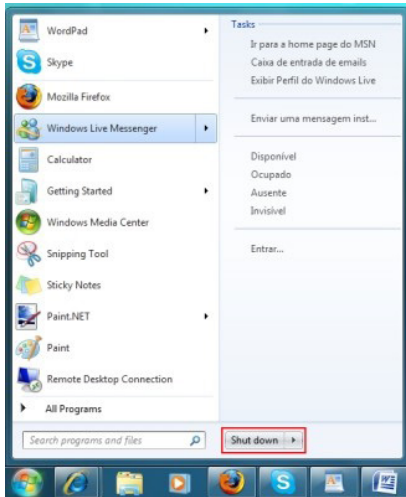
WordPad
Skype
Mozilla Firefox
Windows Live Messenger
Calculator
Getting Started
Windows Media Center
Snipping Tool
Sticky Notes
Paint.NET
Paint
Remote Desktop Connection
All Programs

Search programs and files

Tasks
Ir para a home page do MSN
Caixa de entrada de emails
Exibir Perfil do Windows Live
Enviar uma mensagem inst...
Disponível
Ocupado
Ausente
Invisível
Entrar...

Shut down